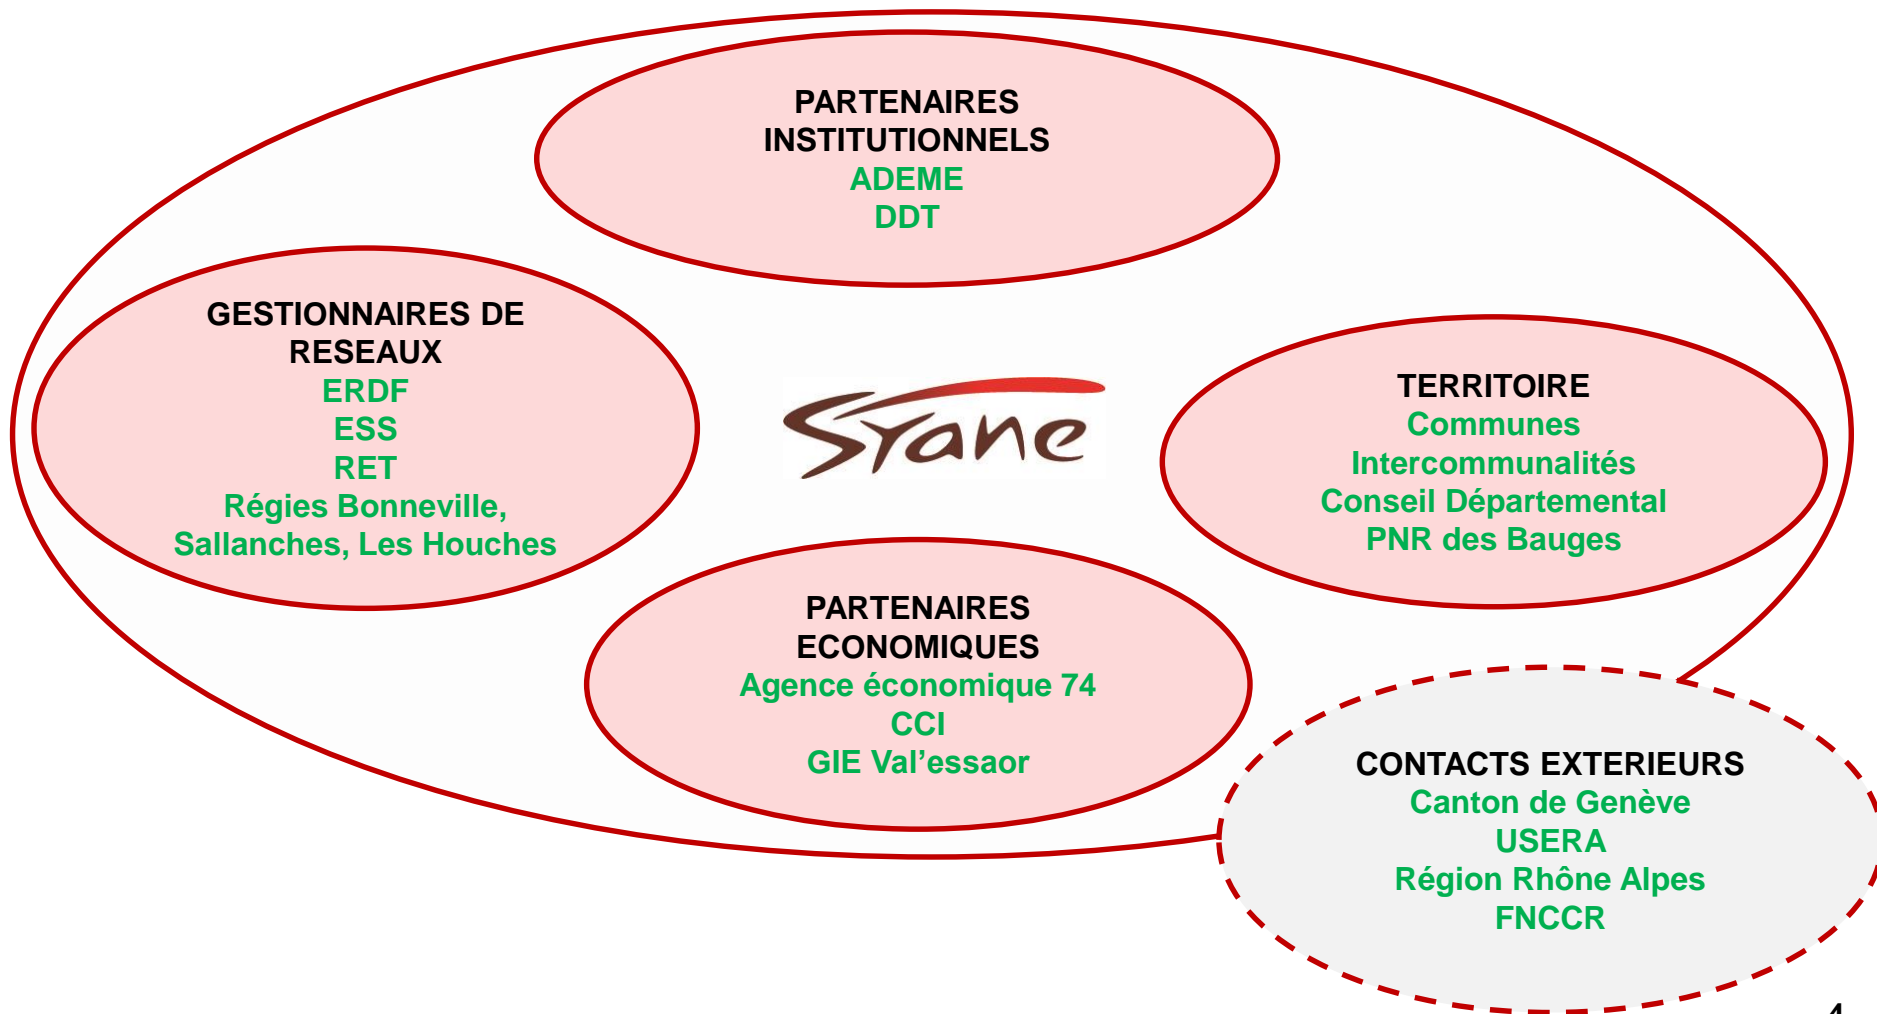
PARTENAIRES INSTITUTIONNELS
ADEME
DDT

GESTIONNAIRES DE RESEAUX
ERDF
ESS
RET
Régies Bonneville, Sallanches, Les Houches

Syane

TERRITOIRE
Communes
Intercommunalités
Conseil Départemental
PNR des Bauges

PARTENAIRES ECONOMIQUES
Agence économique 74
CCI
GIE Val'essaor

CONTACTS EXTERIEURS
Canton de Genève
USERA
Région Rhône Alpes
FNCCR

4